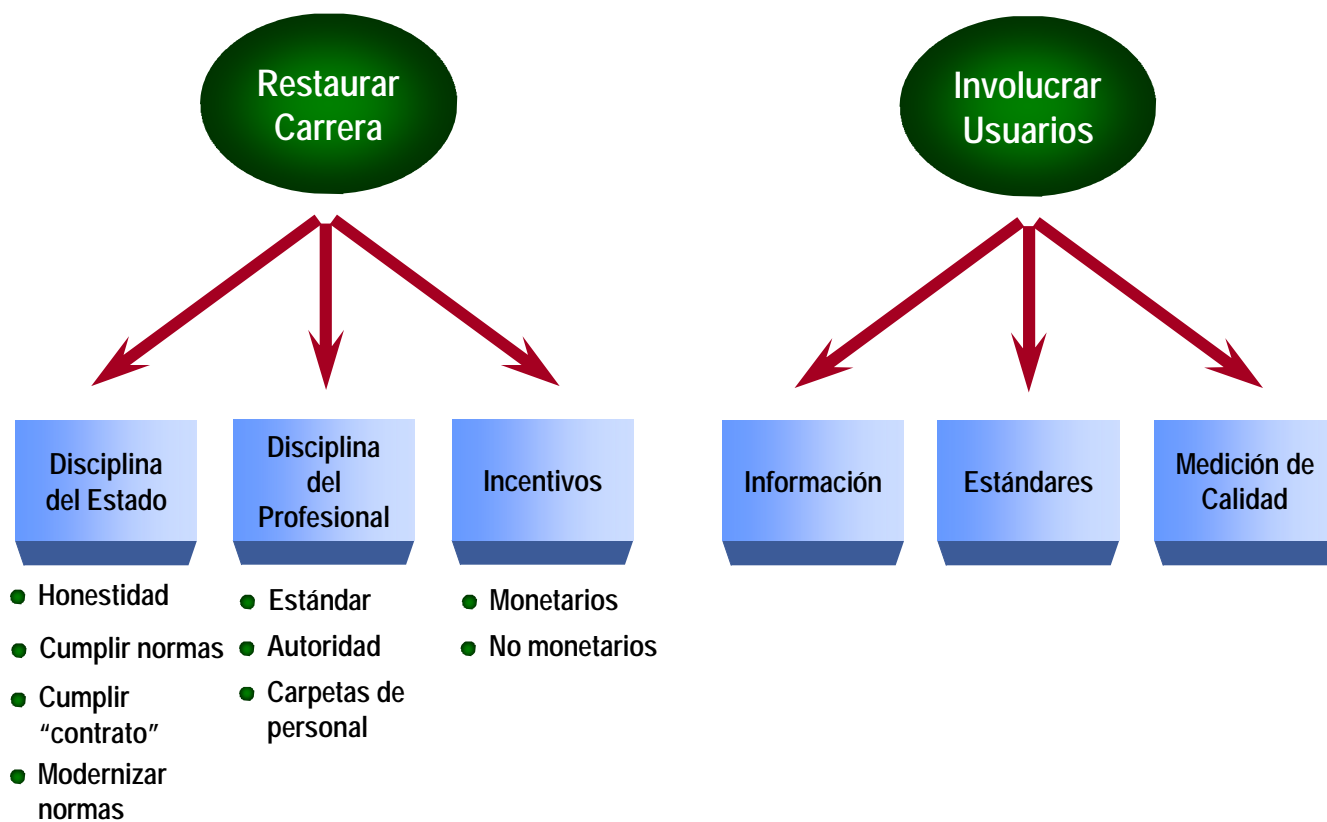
Restaurar Carrera

Involucrar Usuarios

Disciplina del Estado

- Honestidad
- Cumplir normas
- Cumplir "contrato"
- Modernizar normas

Disciplina del Profesional

- Estándar
- Autoridad
- Carpetas de personal

Incentivos

- Monetarios
- No monetarios

Información

Estándares

Medición de Calidad